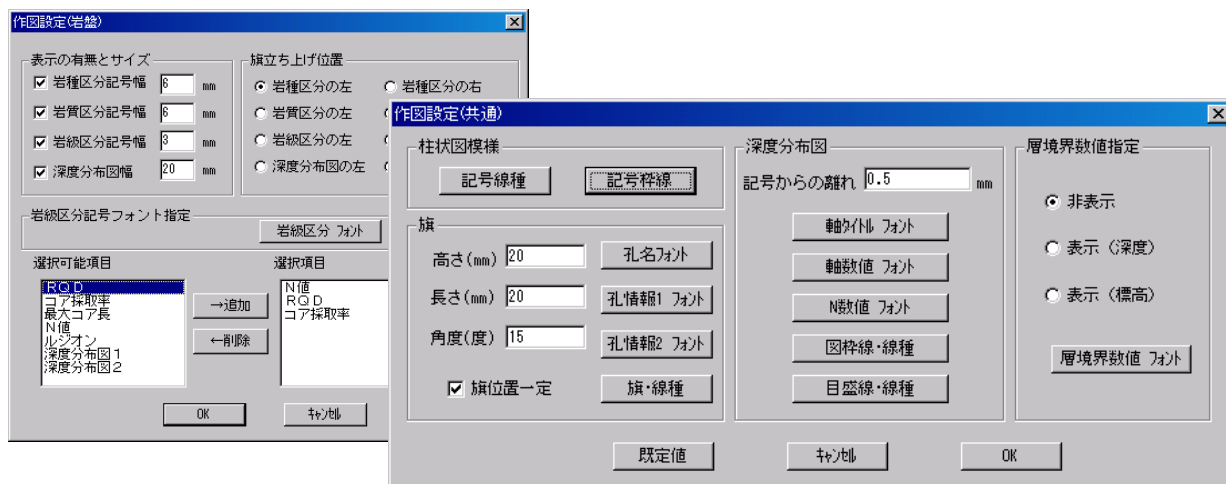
作図設定(岩盤)

表示の有無とサイズ
☑ 岩種区分記号幅 6 mm
☑ 岩質区分記号幅 6 mm
☑ 岩級区分記号幅 3 mm
☑ 深度分布図幅 20 mm

旗立ち上げ位置
◉ 岩種区分の左
○ 岩種区分の右
○ 岩質区分の左
○ 岩級区分の左
○ 深度分布図の左

岩級区分記号フォント指定
岩級区分 フォント

選択可能項目
RQD
コア採取率
最大コア長
N値
ルジオン
深度分布図1
深度分布図2

→追加
←削除

選択項目
N値
RQD
コア採取率

OK
ｷｬﾝｾﾙ

作図設定(共通)

柱状図模様
記号線種
記号枠線

旗
高さ(mm) 20
長さ(mm) 20
角度(度) 15
☑ 旗位置一定
孔名フォント
孔情報1 フォント
孔情報2 フォント
旗・線種

深度分布図
記号からの離れ 0.5 mm
軸タイトル フォント
軸数値 フォント
N数値 フォント
図枠線・線種
目盛線・線種

層境界数値指定
◉ 非表示
○ 表示 (深度)
○ 表示 (標高)
層境界数値 フォント

既定値
ｷｬﾝｾﾙ
OK